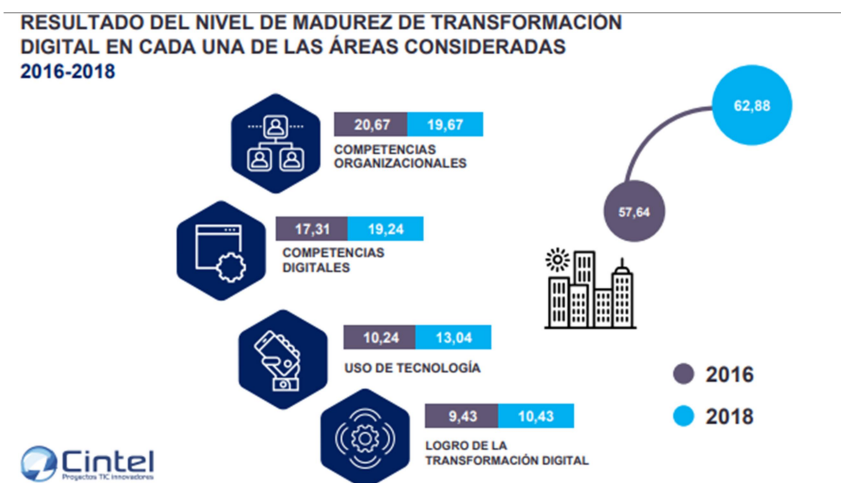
RESULTADO DEL NIVEL DE MADUREZ DE TRANSFORMACIÓN DIGITAL EN CADA UNA DE LAS ÁREAS CONSIDERADAS
2016-2018

| 20,67 | 19,67 |
|---|---|

COMPETENCIAS ORGANIZACIONALES

| 17,31 | 19,24 |
|---|---|

COMPETENCIAS DIGITALES

| 10,24 | 13,04 |
|---|---|

USO DE TECNOLOGÍA

| 9,43 | 10,43 |
|---|---|

LOGRO DE LA TRANSFORMACIÓN DIGITAL

62,88

57,64

2016
2018

Cintel
Proyectos TIC Innovadores